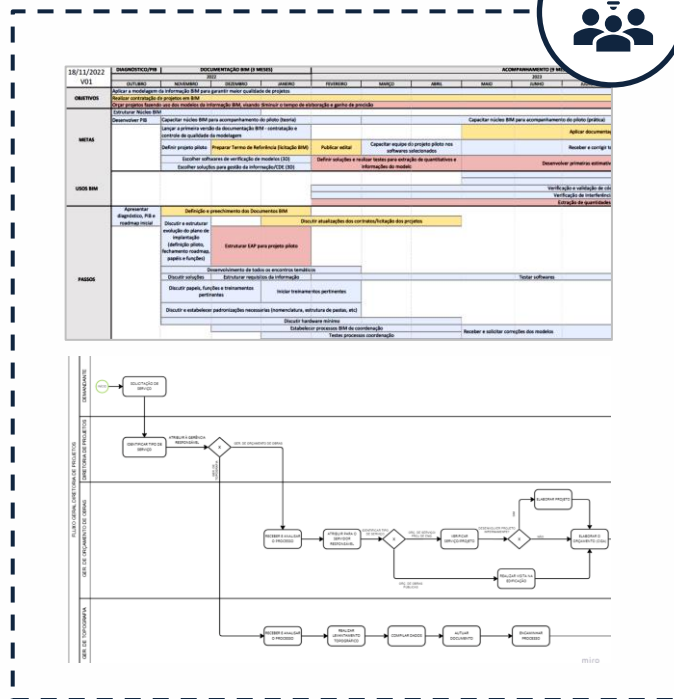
| 18/11/2022 | DIAGNÓSTICO/PIB | DOCUMENTAÇÃO BIM (3 MESES) | | | ACOMPANHAMENTO (9 M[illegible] | | | | |
|---|---|---|---|---|---|---|---|---|---|
| V01 | | 2022 | | | 2023 | | | | |
| | OUTUBRO | NOVEMBRO | DEZEMBRO | JANEIRO | FEVEREIRO | MARÇO | ABRIL | MAIO | JUNHO |

OBJETIVOS
Aplicar a modelagem da informação BIM para garantir maior qualidade de projetos
Realizar contratação de projetos em BIM
Dispor projetos baseados nos dos modelos de informação BIM, visando: Eliminar o tempo de elaboração e ganho de precisão

METAS
Estruturar Núcleo BIM
Desenvolver PIB
Capacitar núcleo BIM para acompanhamento do piloto (teoria)
Capacitar núcleo BIM para acompanhamento do piloto (prática)
Lançar a primeira versão da documentação BIM - contratação e controle de qualidade da modelagem
Aplicar documenta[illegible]
Definir projeto piloto
Preparar Termo de Referência (licitação BIM)
Publicar edital
Capacitar equipe do projeto piloto nos softwares selecionados
Receber e corrigir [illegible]
Escolher softwares de verificação de modelos (3D)
Escolher solução para gestão da informação/CDE (3D)
Definir soluções e realizar testes para extração de quantitativos e informações do modelo
Desenvolver primeiras estimati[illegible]

USOS BIM
Verificação e validação de có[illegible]
Verificação de interferênci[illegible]
Extração de quantidades

PASSOS
Apresentar diagnóstico, PIB e roadmap inicial
Definição e preenchimento dos Documentos BIM
Discutir atualizações dos contratos/licitação dos projetos
Discutir e estruturar evolução do plano de implantação (definição piloto, fechamento roadmap, papéis e funções)
Estruturar EAP para projeto piloto
Desenvolvimento de todos os encontros temáticos
Discutir soluções
Estruturar requisitos de informação
Testar softwares
Discutir papéis, funções e treinamentos pertinentes
Iniciar treinamentos pertinentes
Discutir e estabelecer padronizações necessárias (nomenclatura, estrutura de pastas, etc)
Discutir hardware mínimo
Estabelecer processo BIM de coordenação
Testes processo coordenação
Receber e solicitar correções dos modelos

FLUXO GERAL DIRETORIA DE PROJETOS
DEMANDANTE
DIRETORIA DE PROJETOS
GER. DE ORÇAMENTO DE OBRAS
GER. DE TOPOGRAFIA
INÍCIO
SOLICITAÇÃO DE SERVIÇO
IDENTIFICAR TIPO DE SERVIÇO
ATRIBUIR A GERÊNCIA RESPONSÁVEL
GER. DE ORÇAMENTO DE OBRAS
GER. DE TOPOGRAFIA
RECEBER E AVALIAR O PROCESSO
ATRIBUIR PARA O SERVIDOR RESPONSÁVEL
IDENTIFICAR TIPO DE ORÇAMENTO
VERIFICAR SERVIÇO/PROJETO
ELABORAR PROJETO
ELABORAR O ORÇAMENTO (SINAPI)
REALIZAR VISITA NA EDIFICAÇÃO
RECEBER E AVALIAR O PROCESSO
REALIZAR LEVANTAMENTO TOPOGRÁFICO
COMPILAR DADOS
AUTUAR DOCUMENTO
ENCAMINHAR PROCESSO
miro